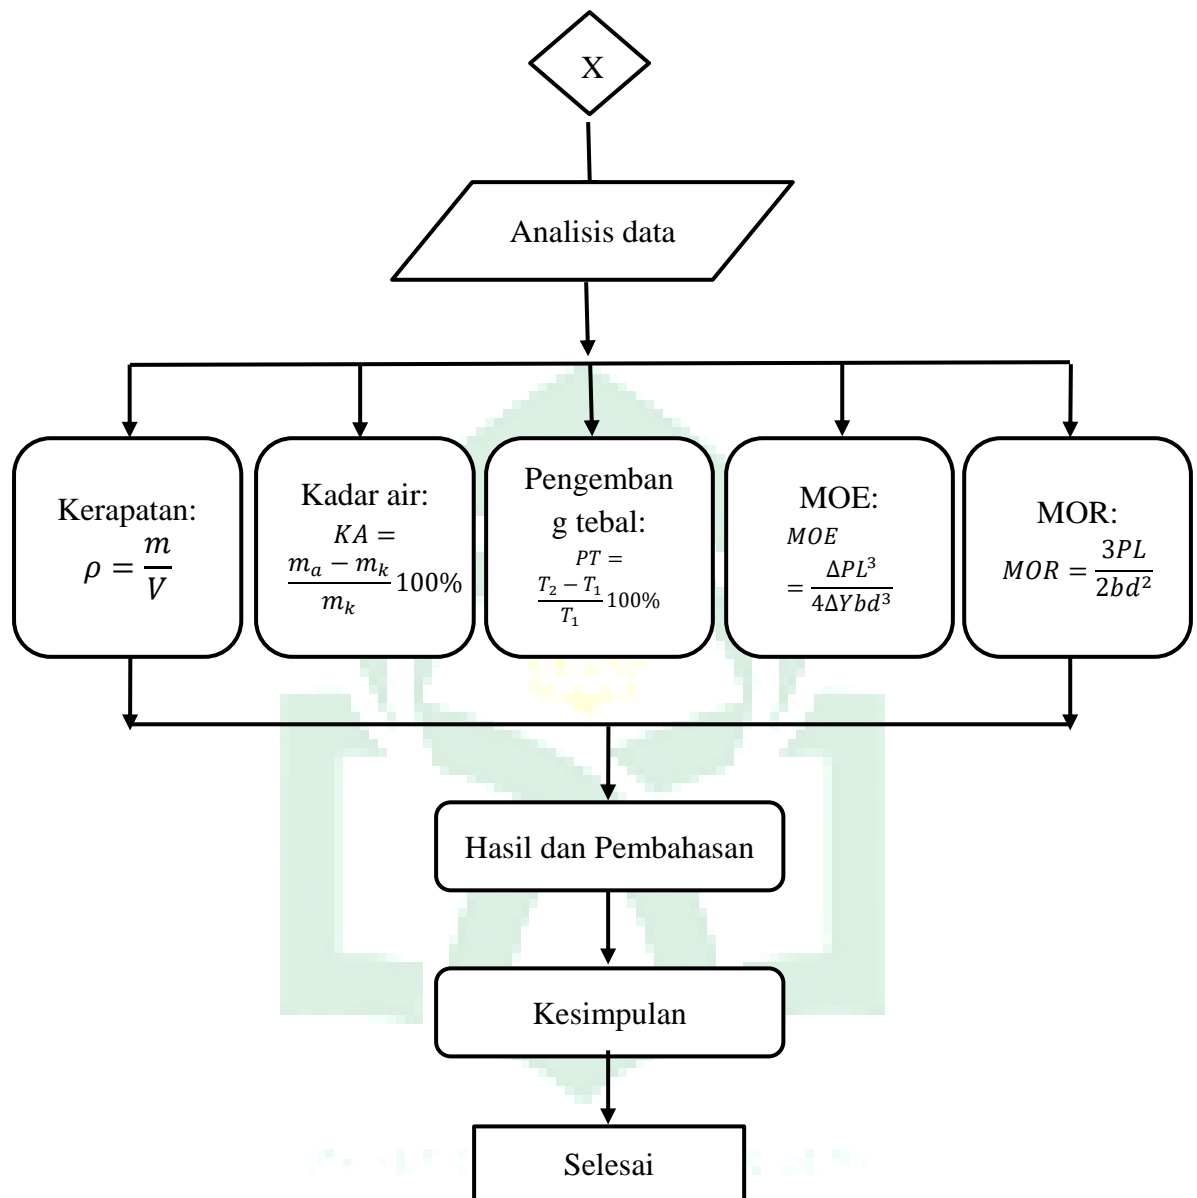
X

Analisis data

Kerapatan: $\rho = \frac{m}{V}$

Kadar air: $KA = \frac{m_a - m_k}{m_k} 100\%$

Pengemban g tebal: $PT = \frac{T_2 - T_1}{T_1} 100\%$

MOE: $MOE = \frac{\Delta PL^3}{4\Delta Ybd^3}$

MOR: $MOR = \frac{3PL}{2bd^2}$

Hasil dan Pembahasan

Kesimpulan

Selesai